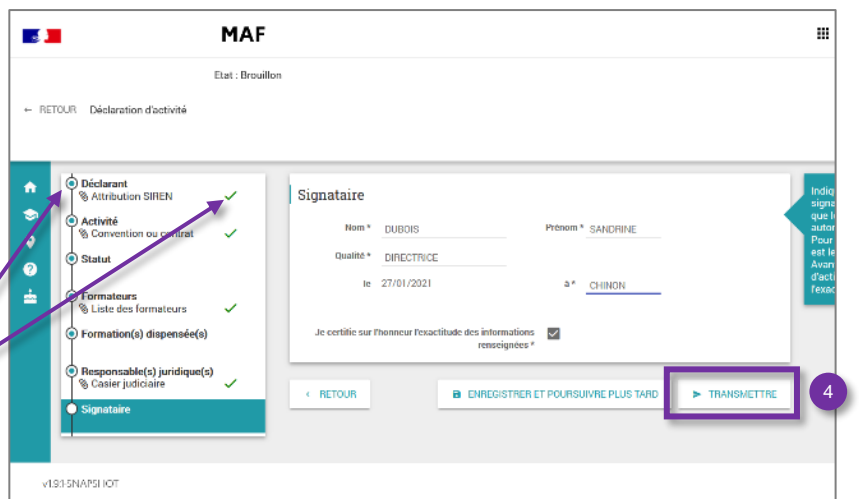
MAF

Etat : Brouillon

← RETOUR Déclaration d'activité

Déclarant
Attribution SIREN ✓
Activité
Convention ou contrat ✓
Statut
Formateurs
Liste des formateurs ✓
Formation(s) dispensée(s)
Responsable(s) juridique(s)
Casier judiciaire ✓
Signataire

Signataire

Nom * DUBOIS
Prénom * SANDRINE
Qualité * DIRECTRICE
le 27/01/2021
à * CHINON

Je certifie sur l'honneur l'exactitude des informations renseignées *

‹ RETOUR
ENREGISTRER ET POURSUIVRE PLUS TARD
➤ TRANSMETTRE

4

Indiq signa que l autor Pour est le Avan d'acti l'exac

v1.9.1-SNAPSHOT